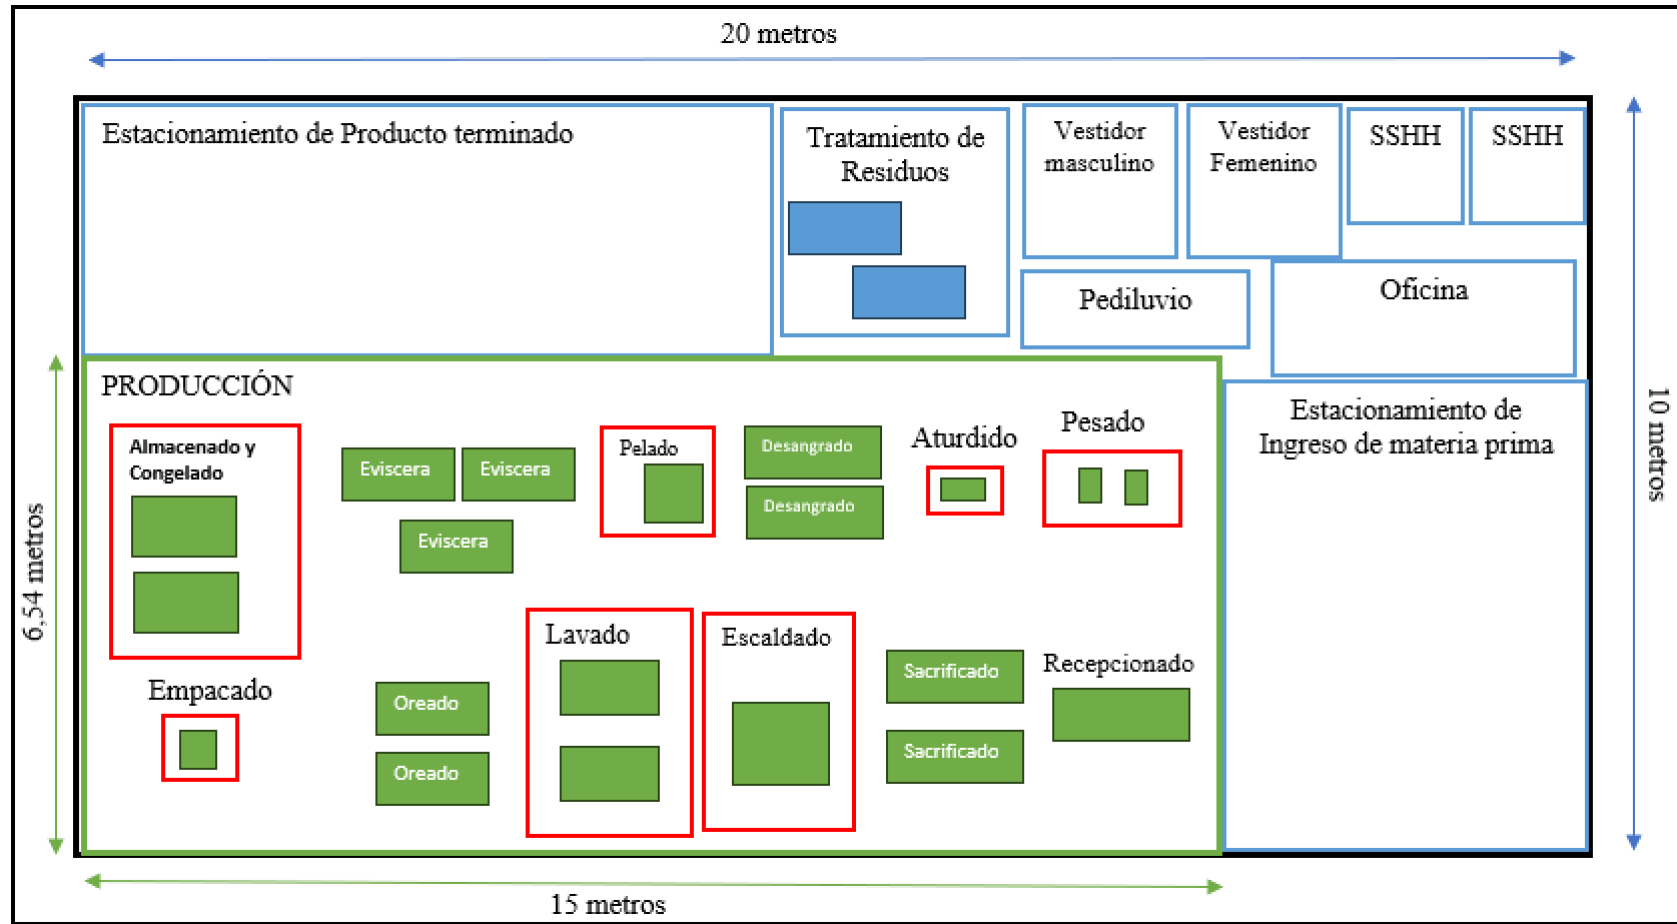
20 metros

Estacionamiento de Producto terminado

Tratamiento de Residuos

Vestidor masculino

Vestidor Femenino

SSHH

SSHH

Pediluvio

Oficina

10 metros

6,54 metros

PRODUCCIÓN

Almacenado y Congelado

Eviscera

Eviscera

Eviscera

Pelado

Desangrado

Desangrado

Aturdido

Pesado

Estacionamiento de Ingreso de materia prima

Empacado

Oreado

Oreado

Lavado

Escaldado

Sacrificado

Sacrificado

Recepcionado

15 metros